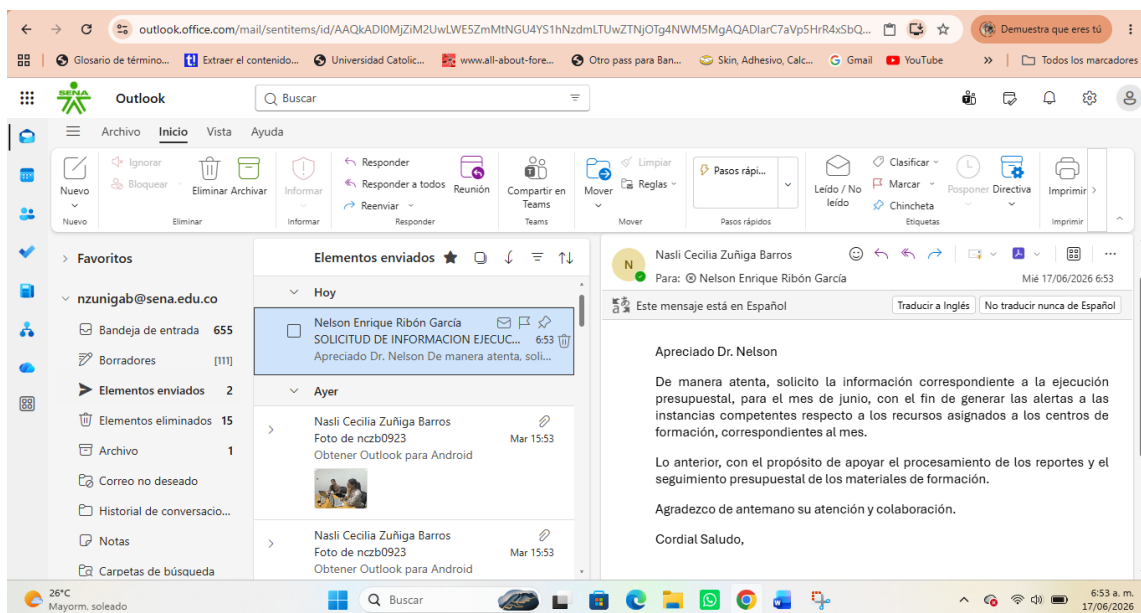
outlook.office.com/mail/sentitems/id/AAQkADI0MjZiM2UwLWE5ZmMtNGU4YS1hNzdmLTUwZTNjOTg4NWM5MgAQADIarC7aVp5HrR4xSbQ...

Demuestra que eres tú

Glosario de término... Extraer el contenido... Universidad Catolic... www.all-about-fore... Otro pass para Ban... Skin, Adhesivo, Calc... Gmail YouTube » Todos los marcadores

Outlook Buscar

Archivo Inicio Vista Ayuda

Nuevo Ignorar Bloquear Eliminar Archivar Informar Responder Responder a todos Reenviar Reunión Compartir en Teams Mover Limpiar Reglas Pasos rápi... Leído / No leído Clasificar Marcar Chincheta Posponer Directiva Imprimir

Nuevo Eliminar Informar Responder Teams Mover Pasos rápidos Etiquetas Imprimir

Favoritos

nzunigab@sena.edu.co

Bandeja de entrada 655
Borradores [111]
Elementos enviados 2
Elementos eliminados 15
Archivo 1
Correo no deseado
Historial de conversacio...
Notas
Carpetas de búsqueda

Elementos enviados

Hoy

Nelson Enrique Ribón García
SOLICITUD DE INFORMACION EJECUC... 6:53
Apreciado Dr. Nelson De manera atenta, soli...

Ayer

Nasli Cecilia Zuñiga Barros
Foto de nczb0923 Mar 15:53
Obtener Outlook para Android

Nasli Cecilia Zuñiga Barros
Foto de nczb0923 Mar 15:53
Obtener Outlook para Android

Nasli Cecilia Zuñiga Barros
Para: Nelson Enrique Ribón García
Mié 17/06/2026 6:53

Este mensaje está en Español Traducir a Inglés No traducir nunca de Español

Apreciado Dr. Nelson

De manera atenta, solicito la información correspondiente a la ejecución presupuestal, para el mes de junio, con el fin de generar las alertas a las instancias competentes respecto a los recursos asignados a los centros de formación, correspondientes al mes.

Lo anterior, con el propósito de apoyar el procesamiento de los reportes y el seguimiento presupuestal de los materiales de formación.

Agradezco de antemano su atención y colaboración.

Cordial Saludo,

26°C
Mayorm. soleado
Buscar
6:53 a. m.
17/06/2026